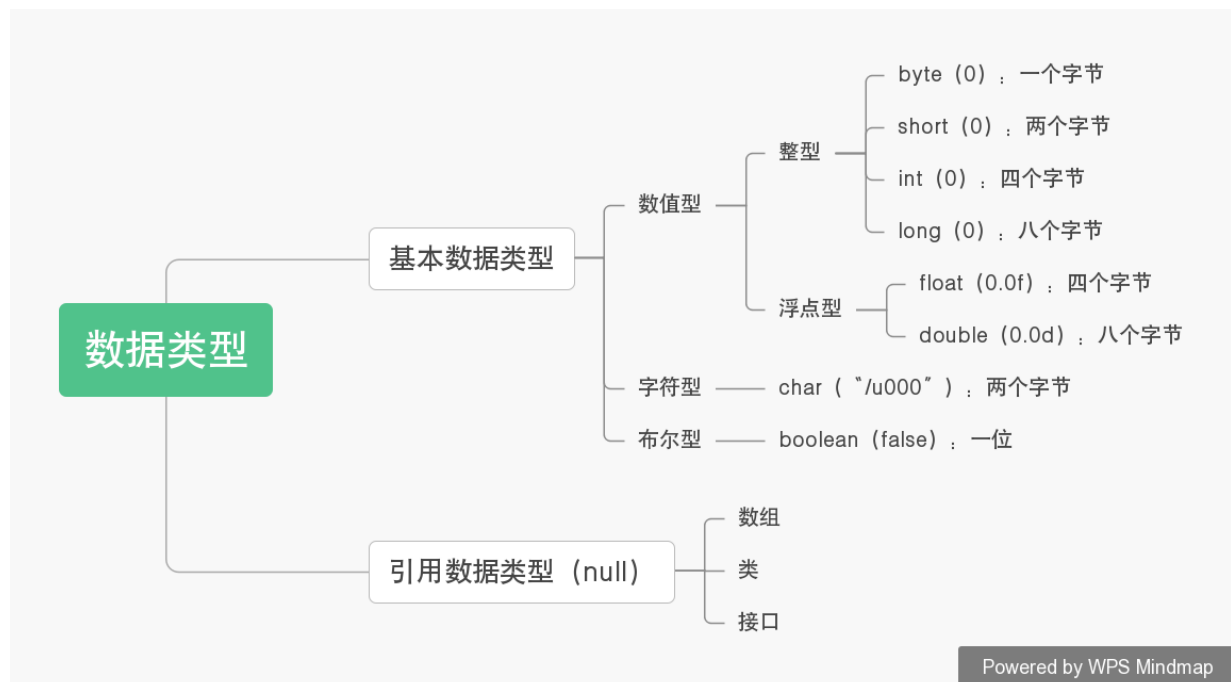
数据类型

基本数据类型

数值型

整型

byte（0）：一个字节

short（0）：两个字节

int（0）：四个字节

long（0）：八个字节

浮点型

float（0.0f）：四个字节

double（0.0d）：八个字节

字符型

char（“/u000”）：两个字节

布尔型

boolean（false）：一位

引用数据类型（null）

数组

类

接口

Powered by WPS Mindmap